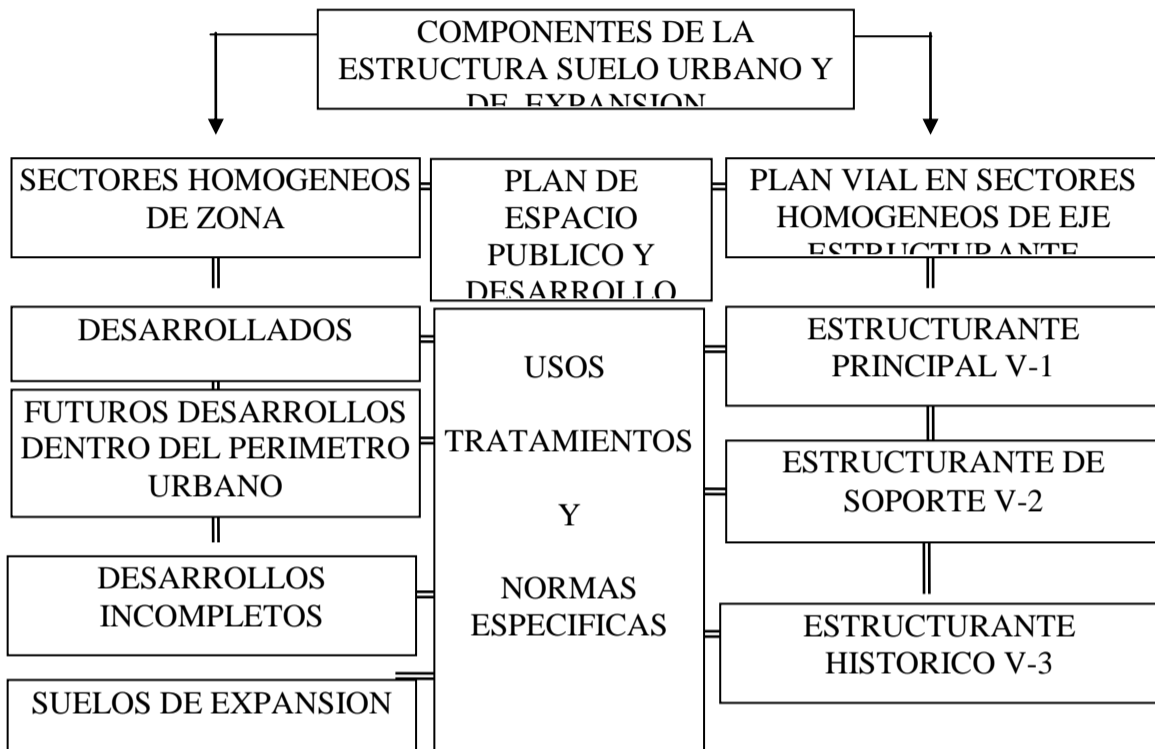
COMPONENTES DE LA ESTRUCTURA SUELO URBANO Y DE EXPANSION

SECTORES HOMOGENEOS DE ZONA

PLAN DE ESPACIO PUBLICO Y DESARROLLO

PLAN VIAL EN SECTORES HOMOGENEOS DE EJE ESTRUCTURANTE

DESARROLLADOS

FUTUROS DESARROLLOS DENTRO DEL PERIMETRO URBANO

DESARROLLOS INCOMPLETOS

SUELOS DE EXPANSION

USOS

TRATAMIENTOS

Y

NORMAS ESPECIFICAS

ESTRUCTURANTE PRINCIPAL V-1

ESTRUCTURANTE DE SOPORTE V-2

ESTRUCTURANTE HISTORICO V-3